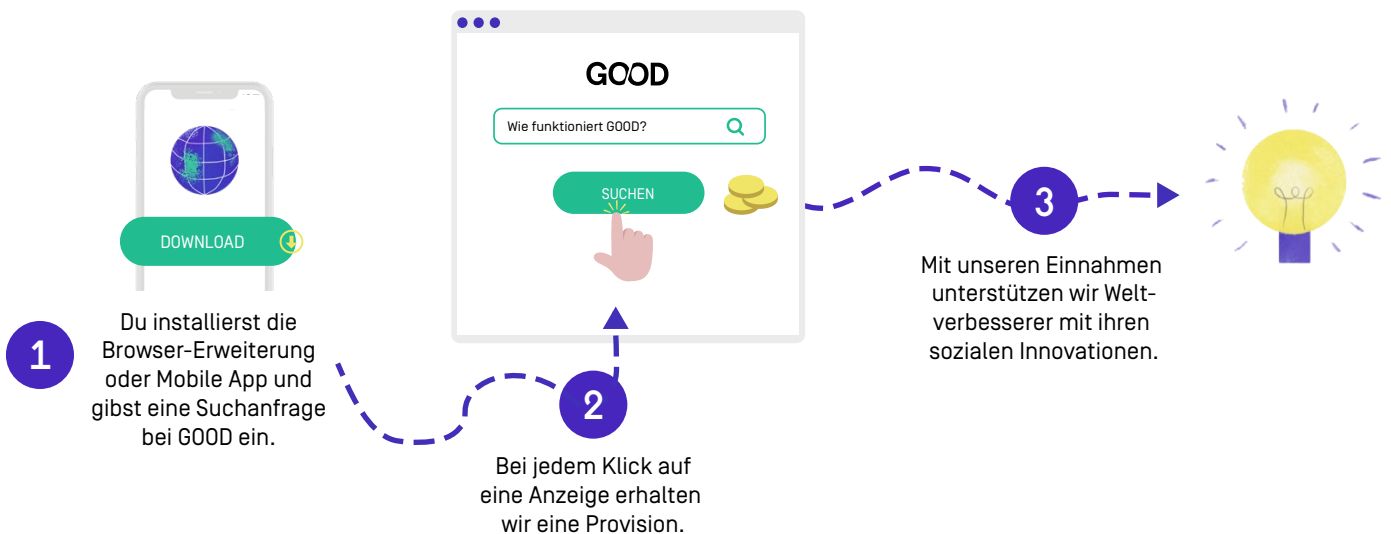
DOWNLOAD

1

Du installierst die Browser-Erweiterung oder Mobile App und gibst eine Suchanfrage bei GOOD ein.

GOOD

Wie funktioniert GOOD?

SUCHEN

2

Bei jedem Klick auf eine Anzeige erhalten wir eine Provision.

3

Mit unseren Einnahmen unterstützen wir Weltverbesserer mit ihren sozialen Innovationen.